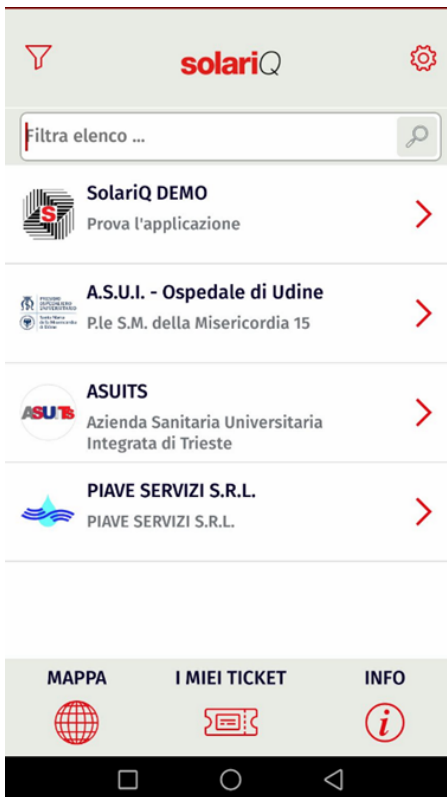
solariQ

Filtra elenco ...

SolariQ DEMO
Prova l'applicazione

A.S.U.I. - Ospedale di Udine
P.le S.M. della Misericordia 15

ASUITS
Azienda Sanitaria Universitaria Integrata di Trieste

PIAVE SERVIZI S.R.L.
PIAVE SERVIZI S.R.L.

MAPPA
I MIEI TICKET
INFO